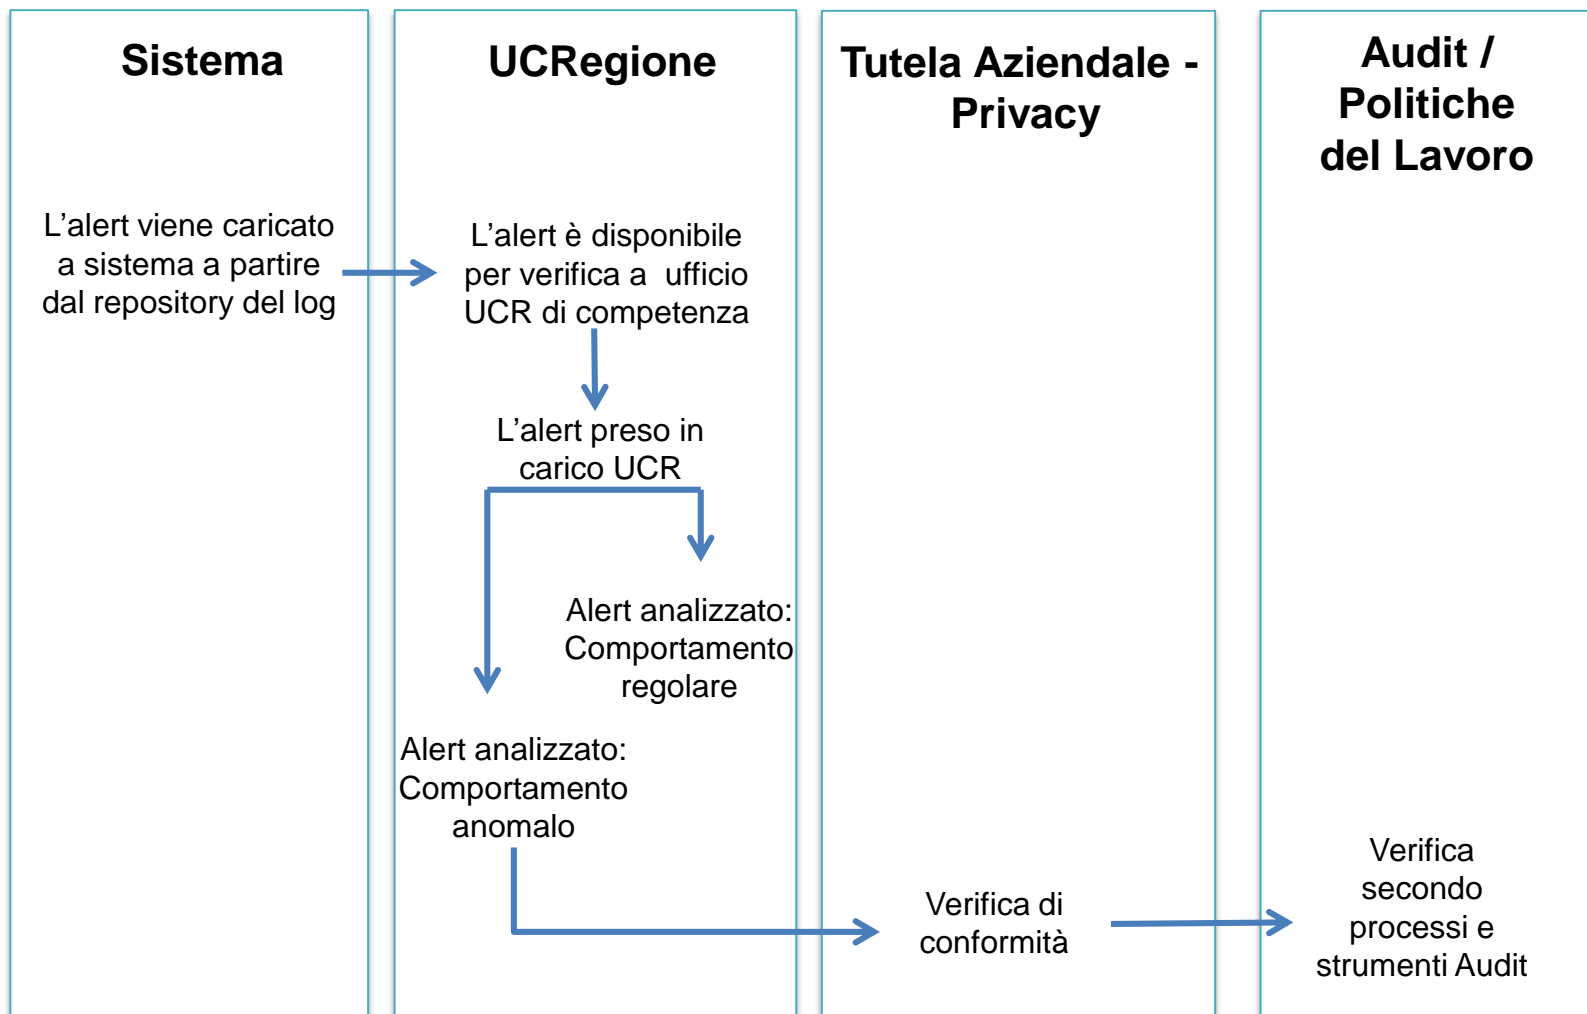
Sistema

UCRegione

Tutela Aziendale - Privacy

Audit / Politiche del Lavoro

L’alert viene caricato a sistema a partire dal repository del log

L’alert è disponibile per verifica a ufficio UCR di competenza

L’alert preso in carico UCR

Alert analizzato: Comportamento regolare

Alert analizzato: Comportamento anomalo

Verifica di conformità

Verifica secondo processi e strumenti Audit